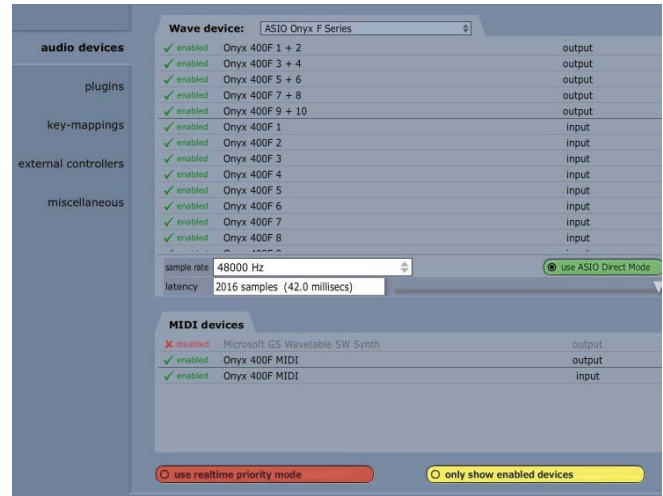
audio devices

plugins

key-mappings

external controllers

miscellaneous

Wave device: ASIO Onyx F Series

| | | |
|---|---|---|
| ✓ enabled | Onyx 400F 1 + 2 | output |
| ✓ enabled | Onyx 400F 3 + 4 | output |
| ✓ enabled | Onyx 400F 5 + 6 | output |
| ✓ enabled | Onyx 400F 7 + 8 | output |
| ✓ enabled | Onyx 400F 9 + 10 | output |
| ✓ enabled | Onyx 400F 1 | input |
| ✓ enabled | Onyx 400F 2 | input |
| ✓ enabled | Onyx 400F 3 | input |
| ✓ enabled | Onyx 400F 4 | input |
| ✓ enabled | Onyx 400F 5 | input |
| ✓ enabled | Onyx 400F 6 | input |
| ✓ enabled | Onyx 400F 7 | input |
| ✓ enabled | Onyx 400F 8 | input |

sample rate 48000 Hz

use ASIO Direct Mode

latency 2016 samples (42.0 millisecs)

MIDI devices

| | | |
|---|---|---|
| ✗ disabled | Microsoft GS Wavetable SW Synth | output |
| ✓ enabled | Onyx 400F MIDI | output |
| ✓ enabled | Onyx 400F MIDI | input |

use realtime priority mode

only show enabled devices